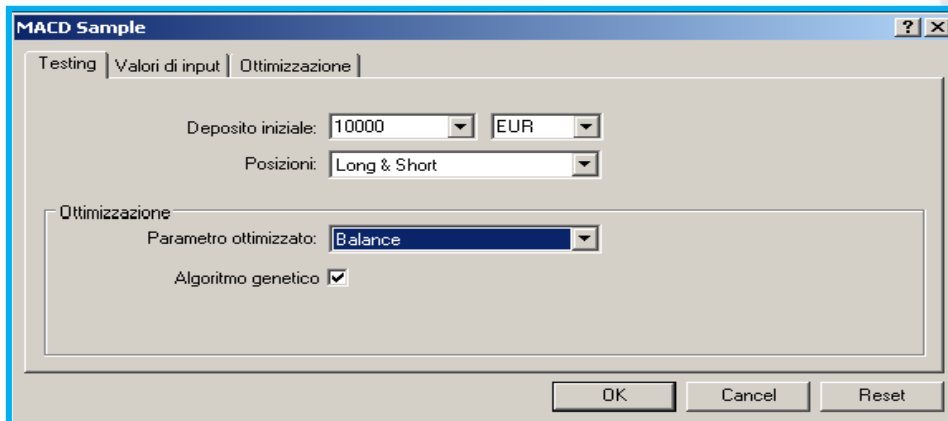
MACD Sample

?
X

Testing | Valori di input | Ottimizzazione

Deposito iniziale: 10000 EUR

Posizioni: Long & Short

Ottimizzazione

Parametro ottimizzato: Balance

Algoritmo genetico ☑

OK
Cancel
Reset